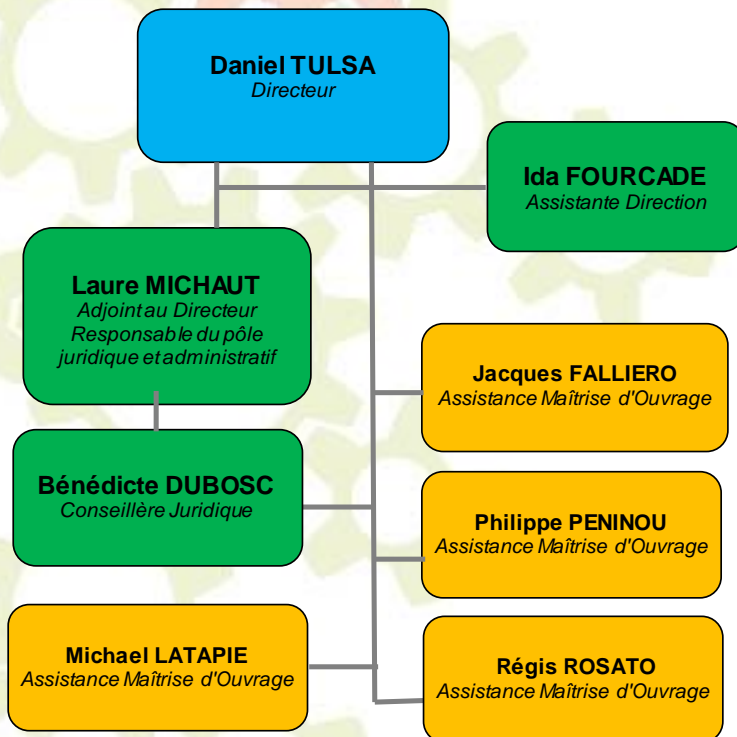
Daniel TULSA
Directeur

Ida FOURCADE
Assistante Direction

Laure MICHAUT
Adjoint au Directeur
Responsable du pôle juridique et administratif

Jacques FALLIERO
Assistance Maîtrise d'Ouvrage

Bénédicte DUBOSC
Conseillère Juridique

Philippe PENINOU
Assistance Maîtrise d'Ouvrage

Michael LATAPIE
Assistance Maîtrise d'Ouvrage

Régis ROSATO
Assistance Maîtrise d'Ouvrage